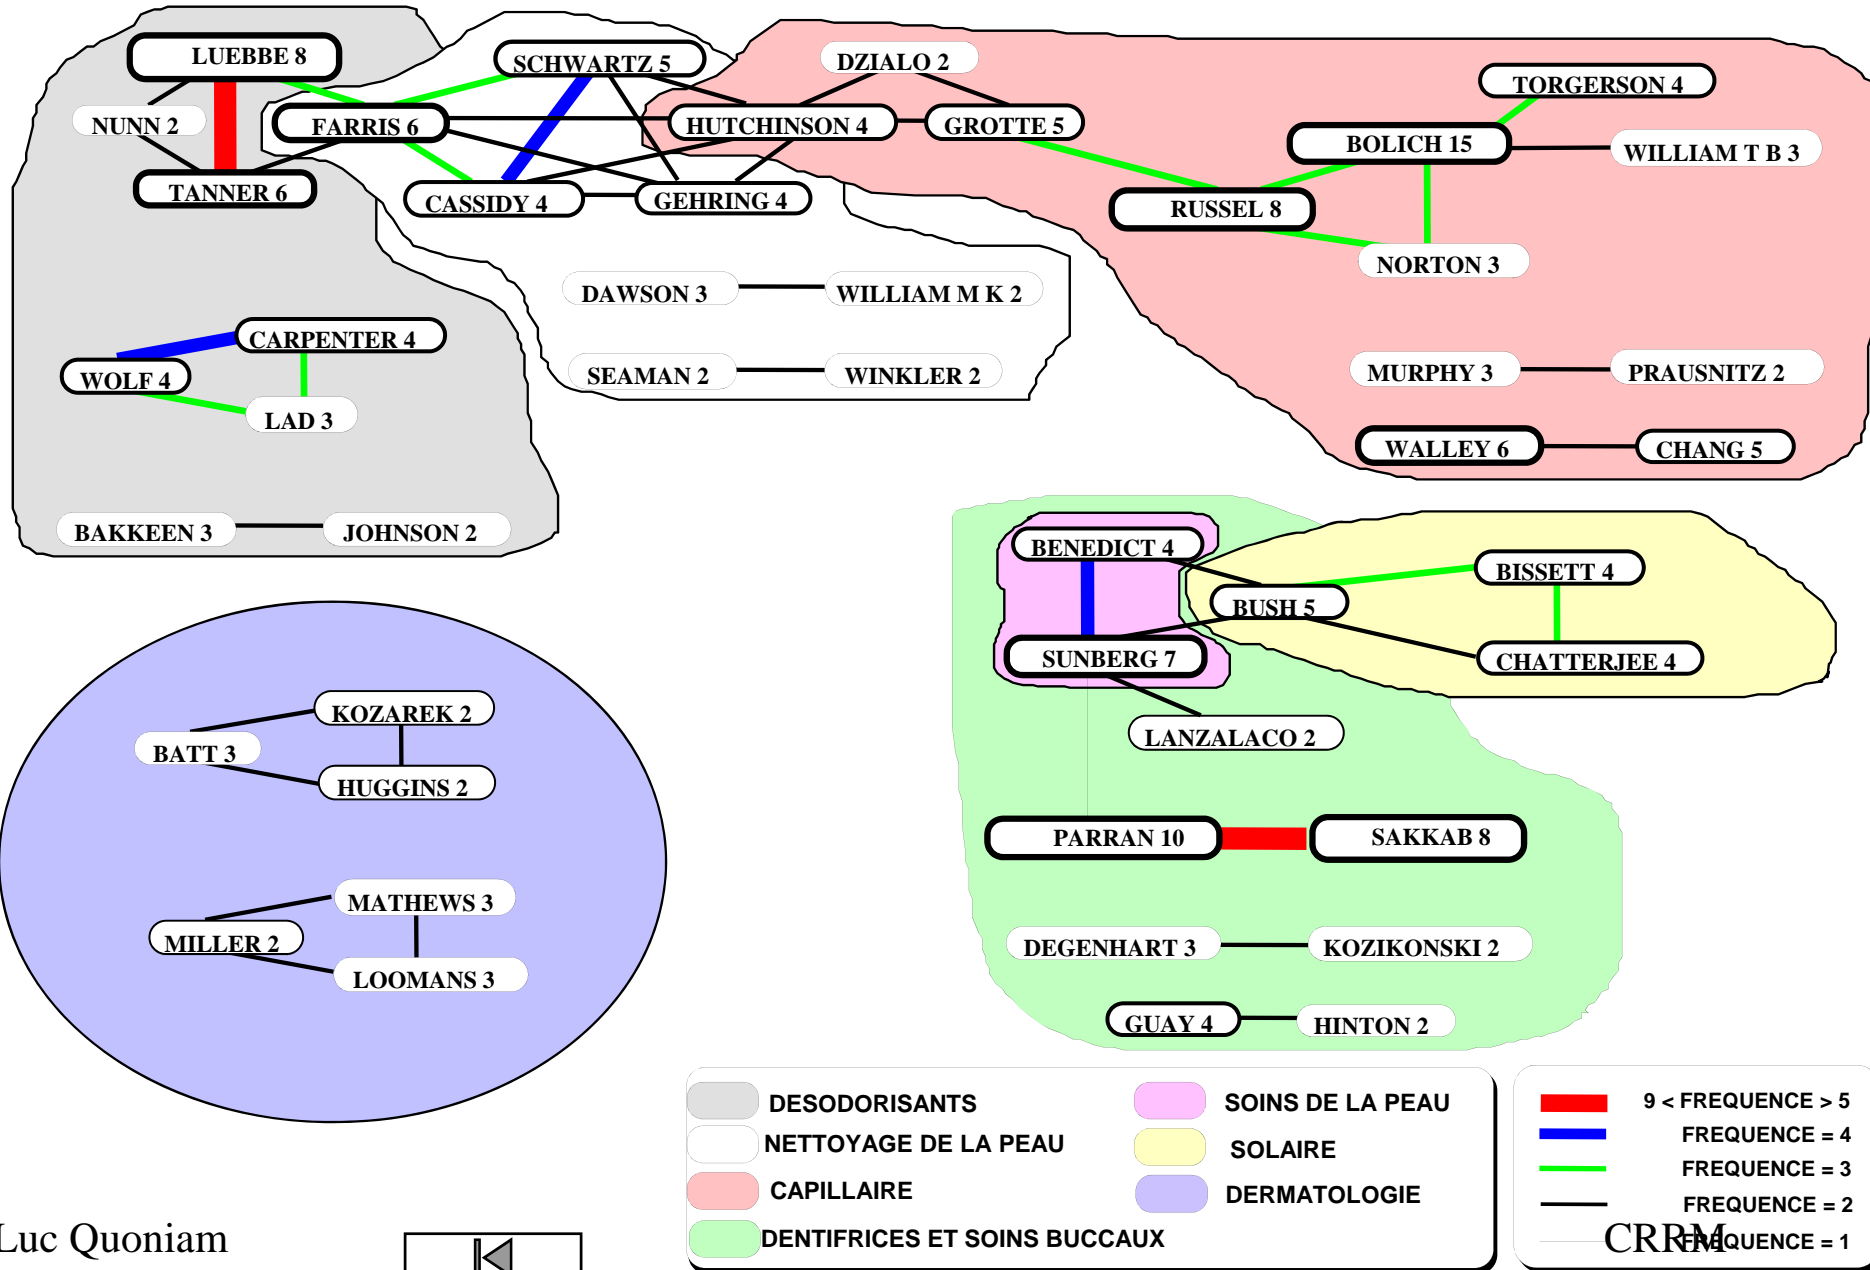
LUEBBE 8
NUNN 2
TANNER 6
FARRIS 6
SCHWARTZ 5
CASSIDY 4
GEHRING 4
HUTCHINSON 4
DZIALO 2
GROTTE 5
TORGERSON 4
BOLICH 15
WILLIAM T B 3
RUSSEL 8
NORTON 3
DAWSON 3
WILLIAM M K 2
SEAMAN 2
WINKLER 2
CARPENTER 4
WOLF 4
LAD 3
BAKKEEN 3
JOHNSON 2
MURPHY 3
PRAUSNITZ 2
WALLEY 6
CHANG 5
BENEDICT 4
BISSETT 4
BUSH 5
SUNBERG 7
CHATTERJEE 4
LANZALACO 2
KOZAREK 2
BATT 3
HUGGINS 2
PARRAN 10
SAKKAB 8
MATHEWS 3
MILLER 2
LOOMANS 3
DEGENHART 3
KOZIKONSKI 2
GUAY 4
HINTON 2

DESODORISANTS
NETTOYAGE DE LA PEAU
CAPILLAIRE
DENTIFRICES ET SOINS BUCCAUX
SOINS DE LA PEAU
SOLAIRE
DERMATOLOGIE

9 < FREQUENCE > 5
FREQUENCE = 4
FREQUENCE = 3
FREQUENCE = 2
FREQUENCE = 1

Luc Quoniam
CRRM